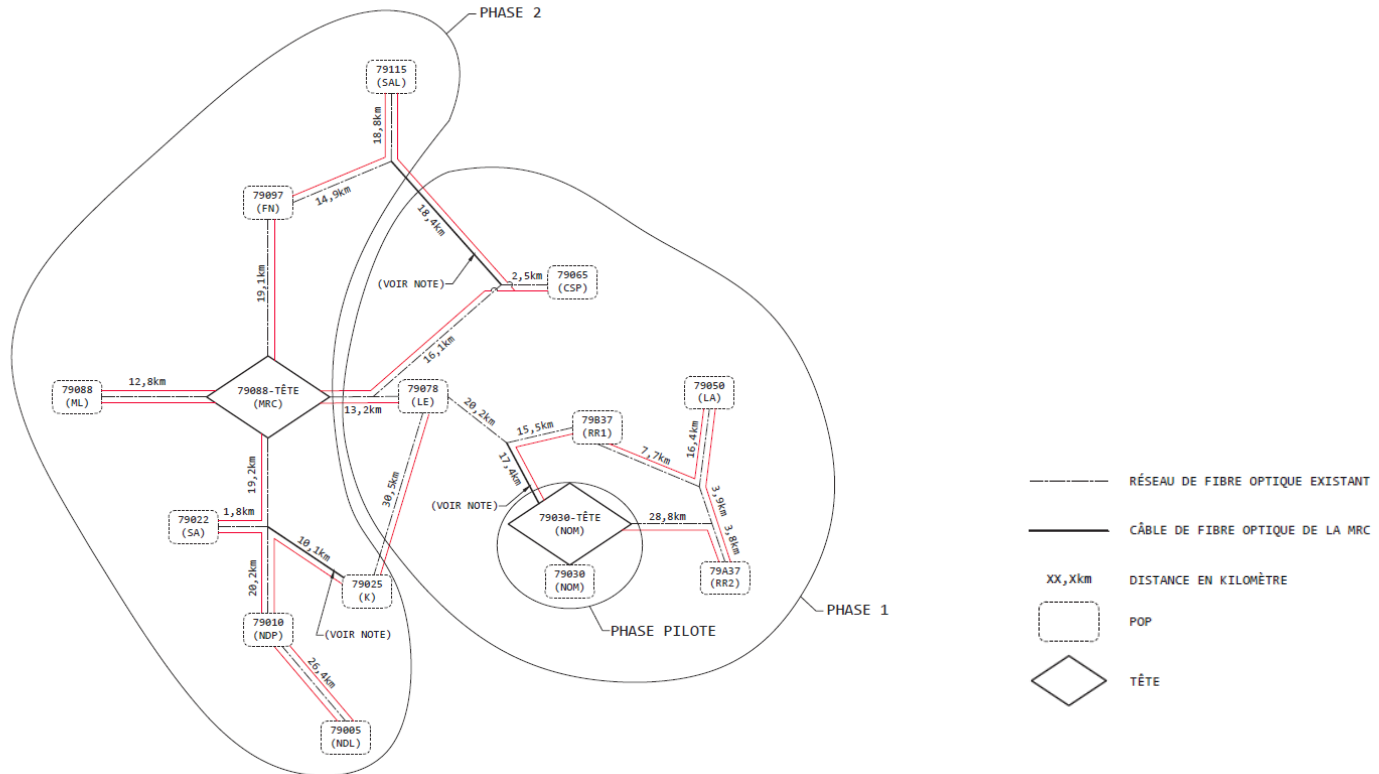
PHASE 2

79115
(SAL)

18,8km

79097
(FN)

14,9km

18,4km

(VOIR NOTE)

2,5km

79065
(CSP)

19,1km

16,1km

79088
(ML)

12,8km

79088-TÊTE
(MRC)

13,2km

79078
(LE)

20,2km

79050
(LA)

15,5km

79B37
(RR1)

16,4km

7,7km

17,4km

(VOIR NOTE)

19,2km

30,5km

3,9km

79022
(SA)

1,8km

79030-TÊTE
(NOM)

28,8km

3,8km

10,1km

79A37
(RR2)

20,2km

79025
(K)

79030
(NOM)

79010
(NDP)

(VOIR NOTE)

PHASE PILOTE

PHASE 1

26,4km

79005
(NDL)

RÉSEAU DE FIBRE OPTIQUE EXISTANT

CÂBLE DE FIBRE OPTIQUE DE LA MRC

XX,Xkm DISTANCE EN KILOMÈTRE

POP

TÊTE